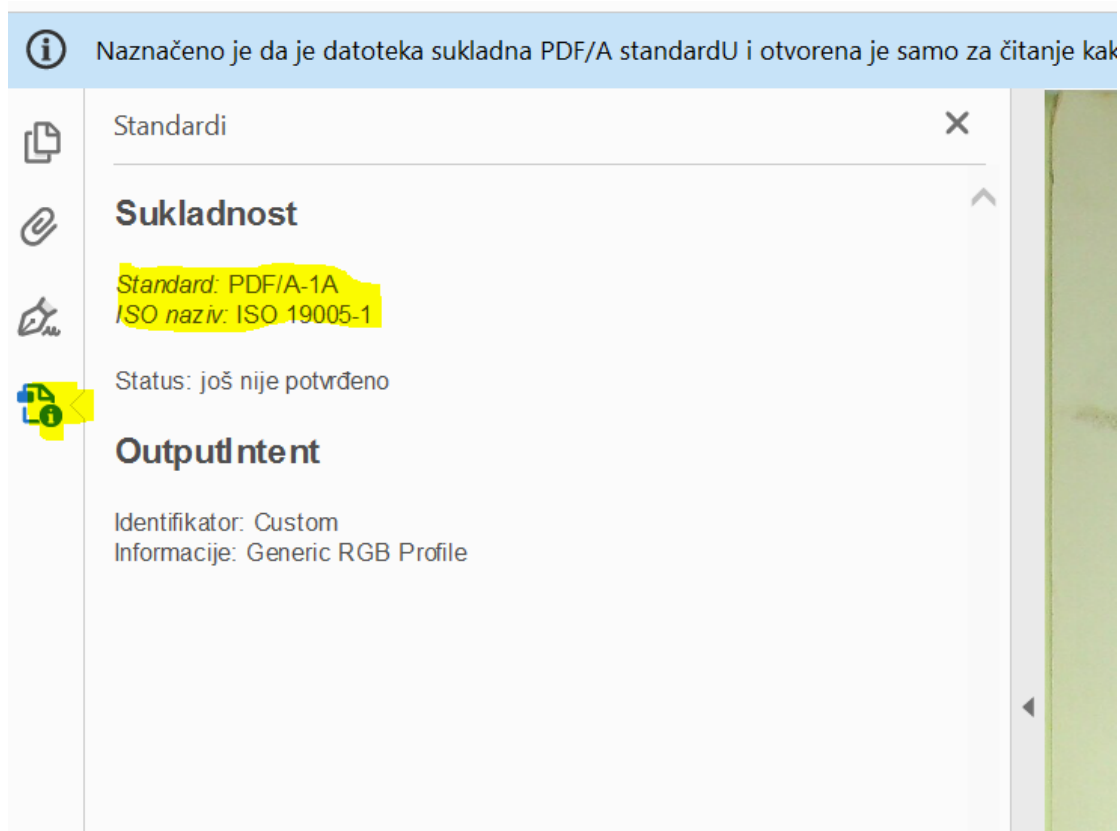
Naznačeno je da je datoteka sukladna PDF/A standardU i otvorena je samo za čitanje kak

Standardi

Sukladnost

Standard: PDF/A-1A
ISO naziv: ISO 19005-1

Status: još nije potvrđeno

OutputIntent

Identifikator: Custom
Informacije: Generic RGB Profile